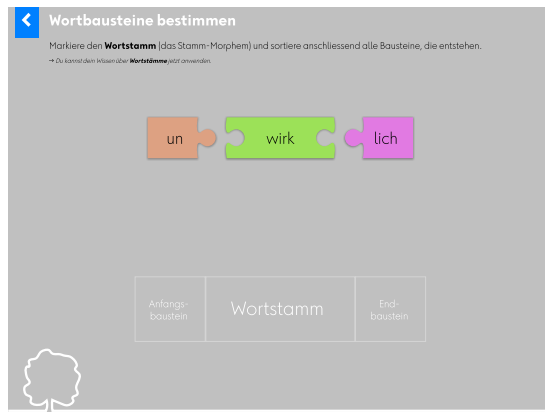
Wortbausteine bestimmen

Markiere den **Wortstamm** (das Stamm-Morphem) und sortiere anschliessend alle Bausteine, die entstehen.

→ Du kannst dein Wissen über **Wortstämme** jetzt anwenden.

un wirk lich

| Anfangs-baustein | Wortstamm | End-baustein |
|---|---|---|